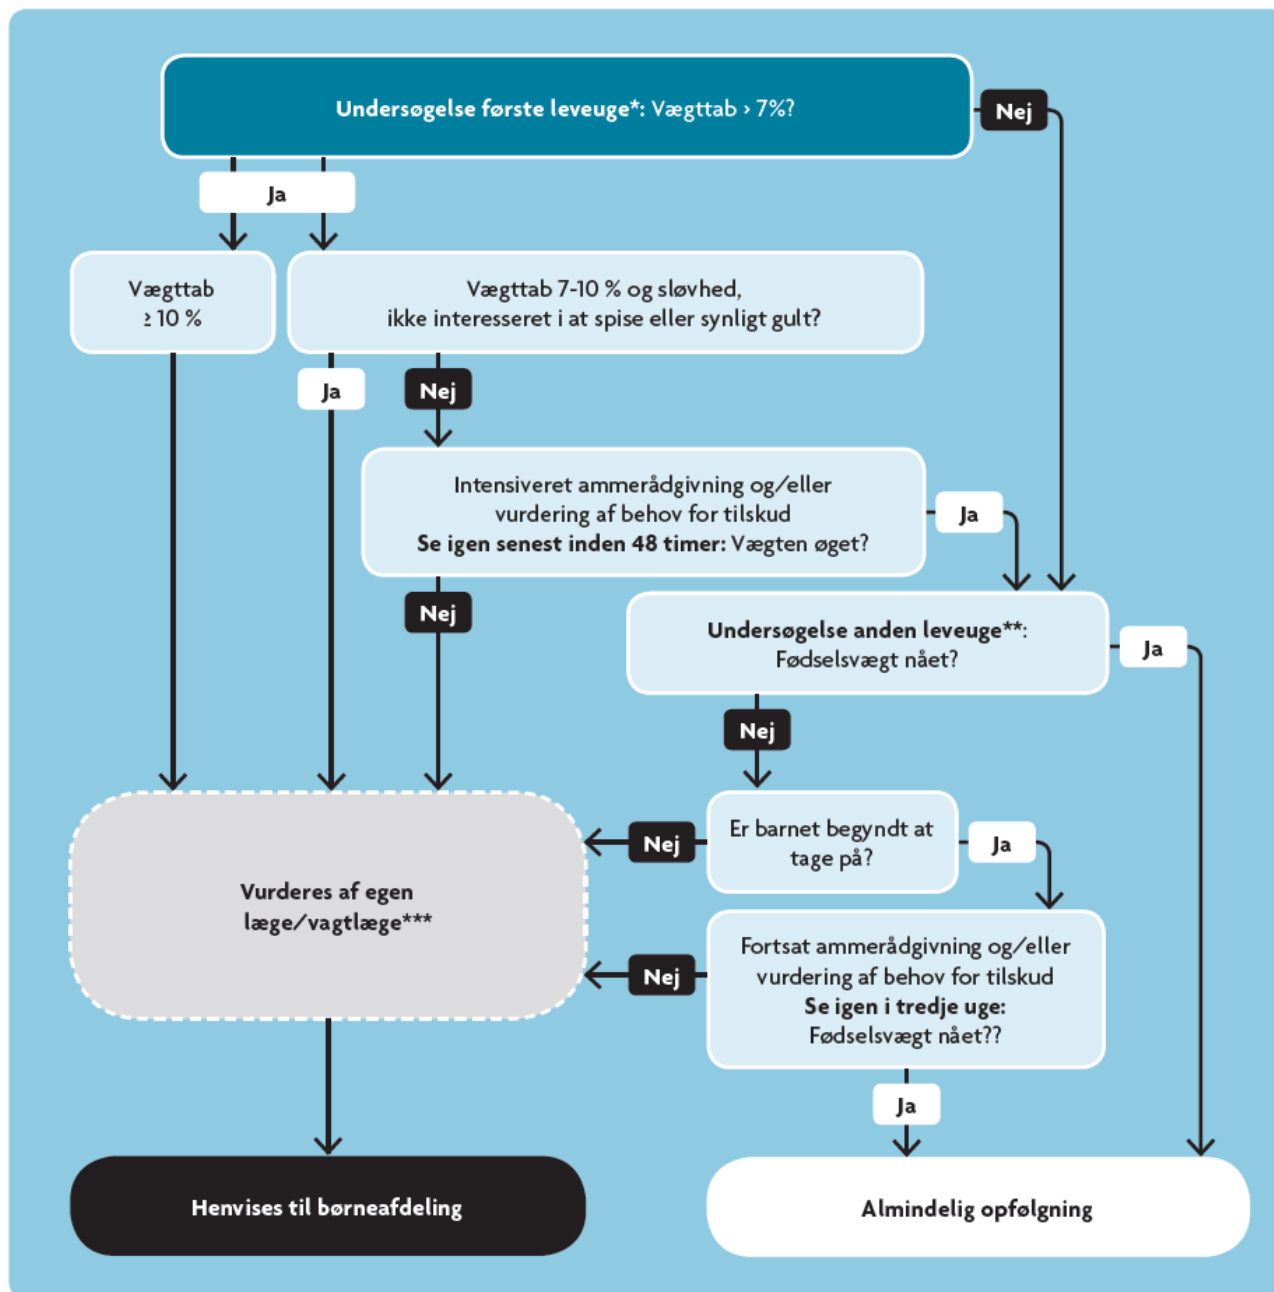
**Undersøgelse første leveuge*:** Vægttab › 7%?

Nej

Ja

Vægttab ≥ 10 %

Vægttab 7-10 % og sløvhed, ikke interesseret i at spise eller synligt gult?

Ja

Nej

Intensiveret ammerådgivning og/eller vurdering af behov for tilskud
**Se igen senest inden 48 timer:** Vægten øget?

Ja

Nej

**Undersøgelse anden leveuge**:** Fødselsvægt nået?

Ja

Nej

Er barnet begyndt at tage på?

Nej

Ja

**Vurderes af egen læge/vagtlæge*****

Fortsat ammerådgivning og/eller vurdering af behov for tilskud
**Se igen i tredje uge:**
Fødselsvægt nået??

Nej

Ja

**Henvises til børneafdeling**

**Almindelig opfølgning**